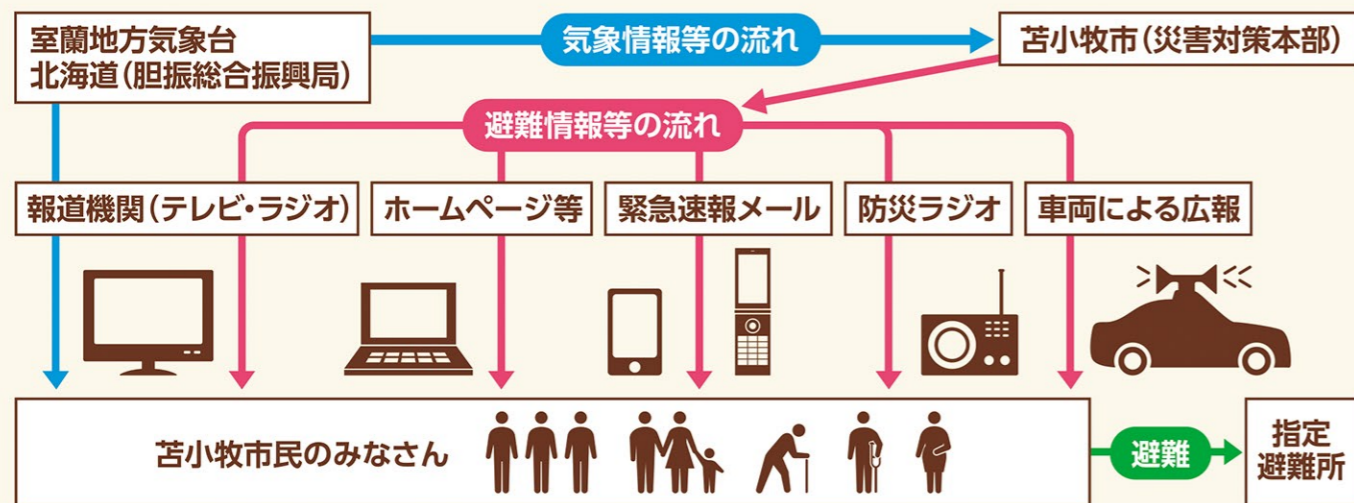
室蘭地方気象台
北海道(胆振総合振興局)

気象情報等の流れ

苫小牧市(災害対策本部)

避難情報等の流れ

報道機関(テレビ・ラジオ)

ホームページ等

緊急速報メール

防災ラジオ

車両による広報

苫小牧市民のみなさん

避難

指定
避難所